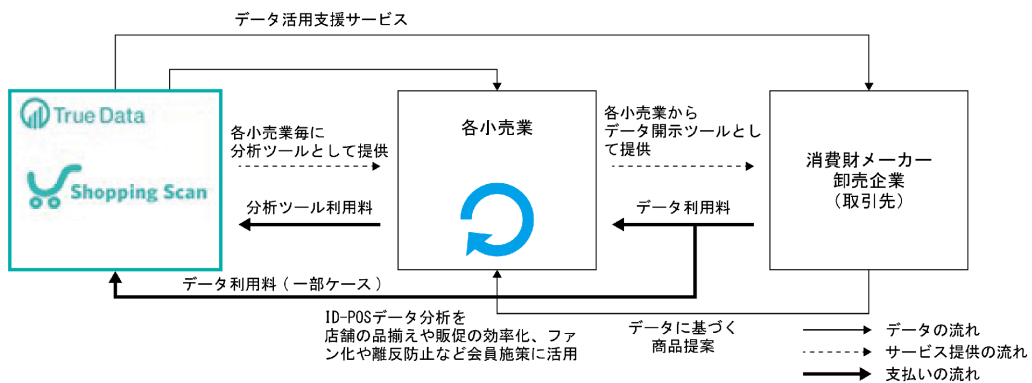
データ活用支援サービス

True Data

Shopping Scan

各小売業毎に分析ツールとして提供

分析ツール利用料

各小売業

各小売業からデータ開示ツールとして提供

データ利用料

消費財メーカー
卸売企業
（取引先）

データ利用料（一部ケース）

ID-POSデータ分析を店舗の品揃えや販促の効率化、ファン化や離反防止など会員施策に活用

データに基づく商品提案

データの流れ
サービス提供の流れ
支払いの流れ